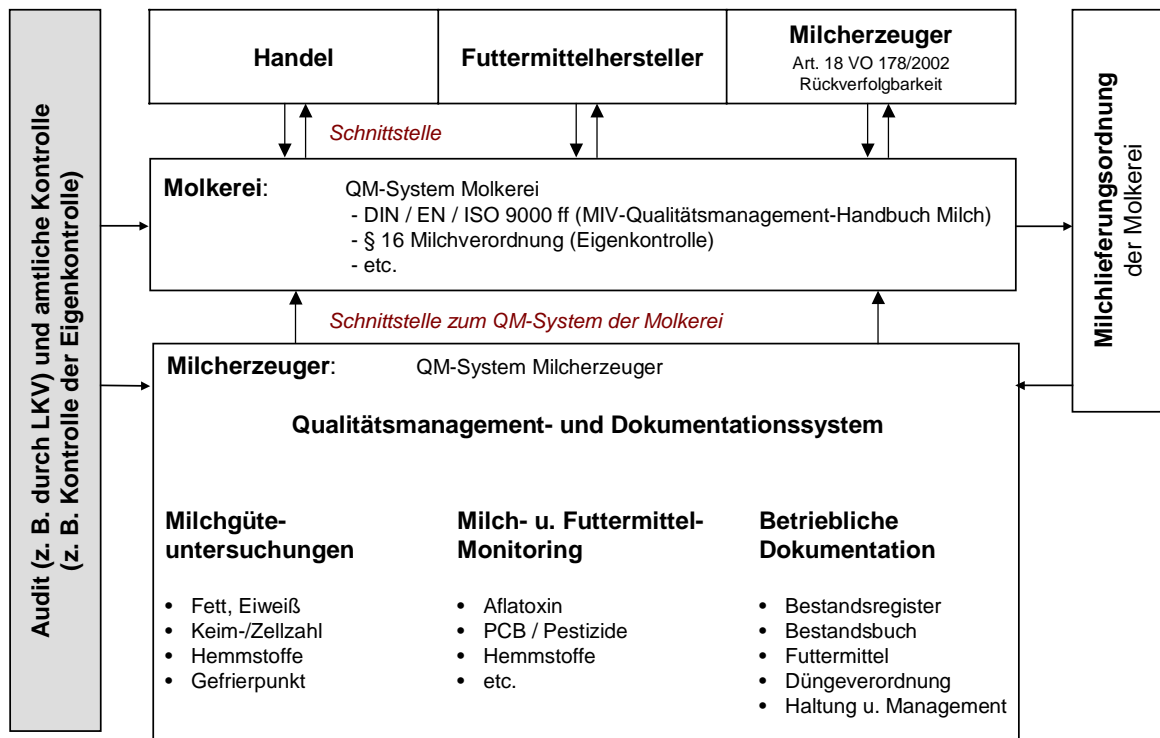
Audit (z. B. durch LKV) und amtliche Kontrolle (z. B. Kontrolle der Eigenkontrolle)

Handel

Futtermittelhersteller

Milcherzeuger
Art. 18 VO 178/2002
Rückverfolgbarkeit

Milchlieferungsordnung der Molkerei

Schnittstelle

Molkerei: QM-System Molkerei
- DIN / EN / ISO 9000 ff (MIV-Qualitätsmanagement-Handbuch Milch)
- § 16 Milchverordnung (Eigenkontrolle)
- etc.

Schnittstelle zum QM-System der Molkerei

Milcherzeuger: QM-System Milcherzeuger

Qualitätsmanagement- und Dokumentationssystem

Milchgüteuntersuchungen
- Fett, Eiweiß
- Keim-/Zellzahl
- Hemmstoffe
- Gefrierpunkt

Milch- u. Futtermittel-Monitoring
- Aflatoxin
- PCB / Pestizide
- Hemmstoffe
- etc.

Betriebliche Dokumentation
- Bestandsregister
- Bestandsbuch
- Futtermittel
- Düngeverordnung
- Haltung u. Management